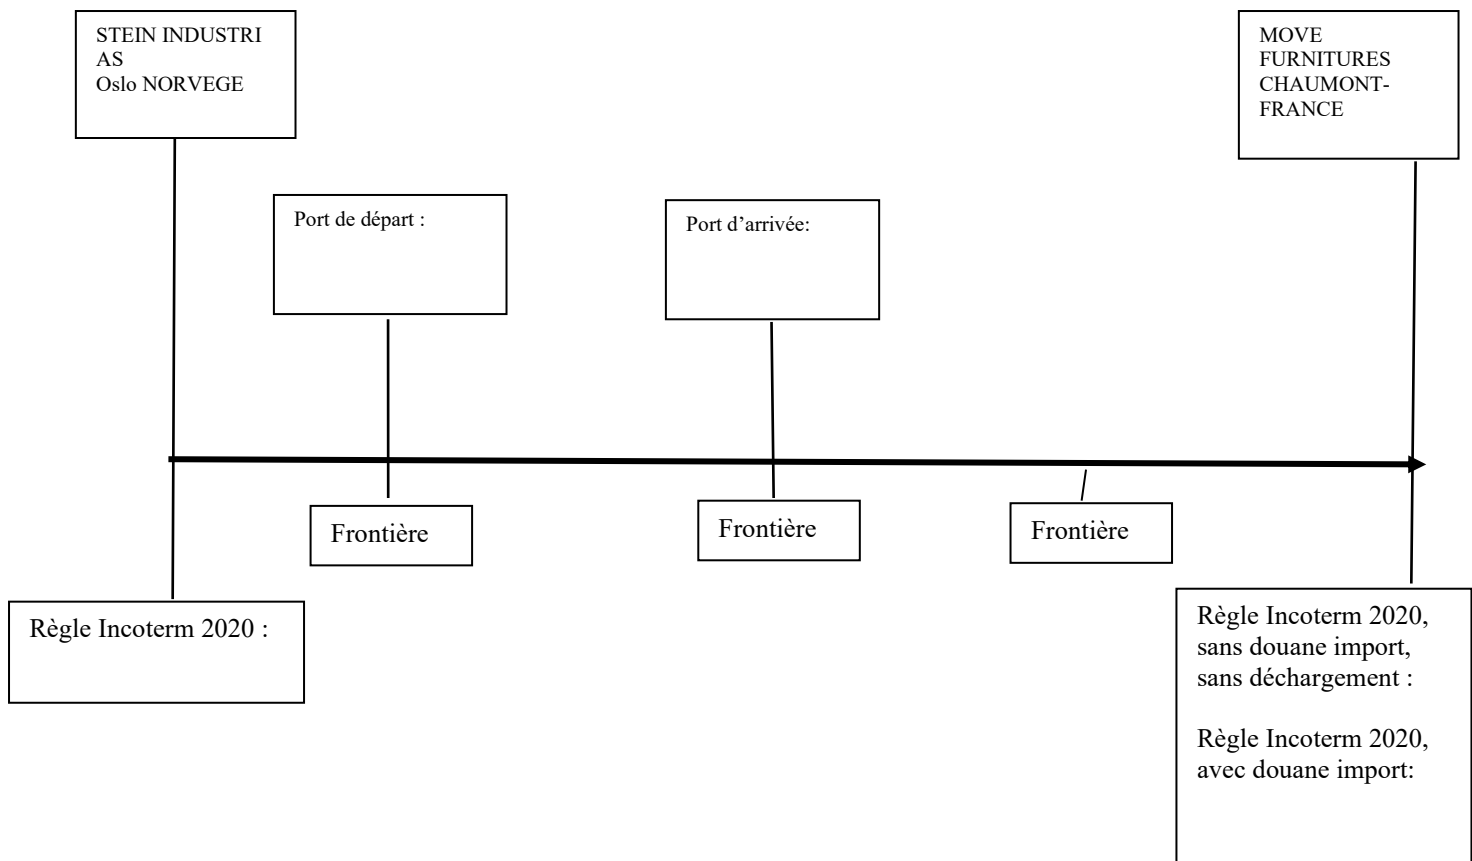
STEIN INDUSTRI AS
Oslo NORVEGE

MOVE FURNITURES CHAUMONT-FRANCE

Port de départ :

Port d'arrivée:

Frontière

Frontière

Frontière

Règle Incoterm 2020 :

Règle Incoterm 2020, sans douane import, sans déchargement :

Règle Incoterm 2020, avec douane import: